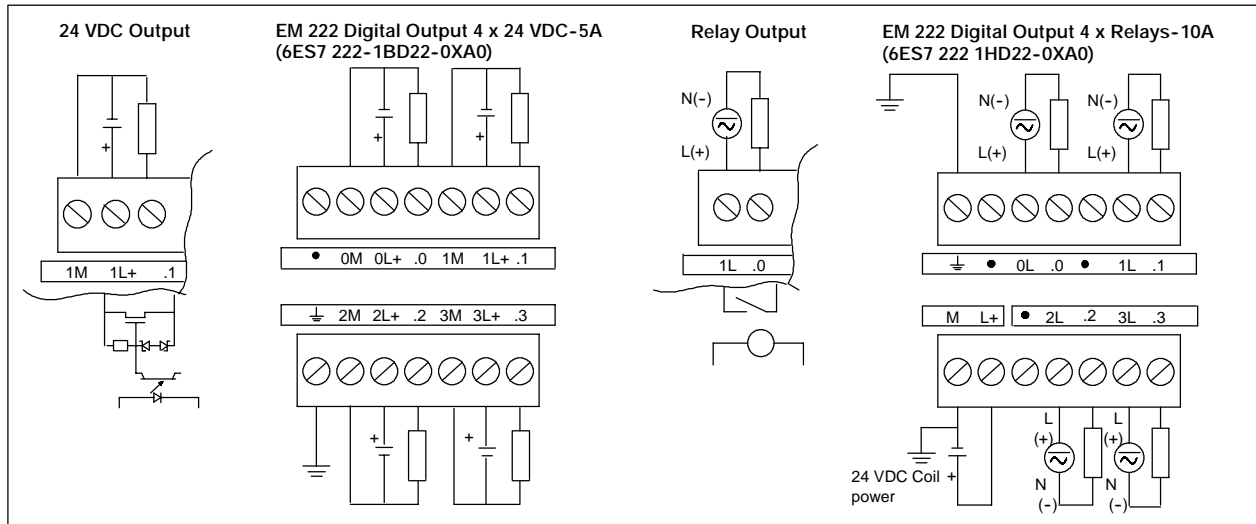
24 VDC Output

+

1M 1L+ .1

EM 222 Digital Output 4 x 24 VDC-5A
(6ES7 222-1BD22-0XA0)

+ +

• 0M 0L+ .0 1M 1L+ .1

2M 2L+ .2 3M 3L+ .3

+ +

Relay Output

N(-)

L(+)

1L .0

EM 222 Digital Output 4 x Relays-10A
(6ES7 222 1HD22-0XA0)

N(-) N(-)

L(+) L(+)

• 0L .0 • 1L .1

M L+ • 2L .2 3L .3

L L
(+) (+)

24 VDC Coil +
power

N N
(-) (-)